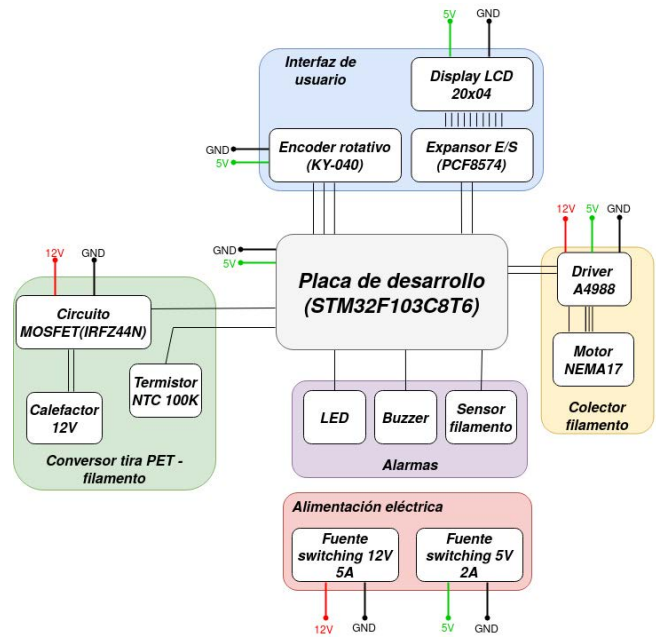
5V GND

Interfaz de usuario

Display LCD 20x04

GND
5V

Encoder rotativo (KY-040)

Expansor E/S (PCF8574)

12V 5V GND

GND
5V

12V GND

Placa de desarrollo (STM32F103C8T6)

Driver A4988

Circuito MOSFET(IRFZ44N)

Motor NEMA17

Termistor NTC 100K

Calefactor 12V

LED

Buzzer

Sensor filamento

Colector filamento

Conversor tira PET - filamento

Alarmas

Alimentación eléctrica

Fuente switching 12V 5A

Fuente switching 5V 2A

12V GND 5V GND